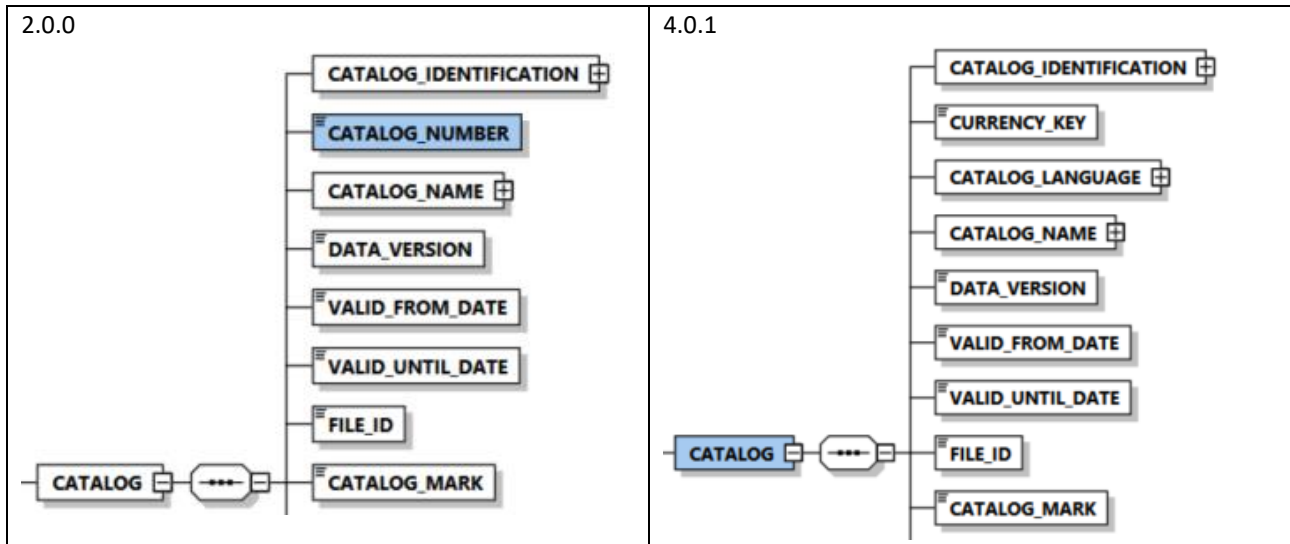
| 2.0.0 | 4.0.1 |
|---|---|
| CATALOG_IDENTIFICATION<br>CATALOG_NUMBER<br>CATALOG_NAME<br>DATA_VERSION<br>VALID_FROM_DATE<br>VALID_UNTIL_DATE<br>FILE_ID<br>CATALOG<br>CATALOG_MARK | CATALOG_IDENTIFICATION<br>CURRENCY_KEY<br>CATALOG_LANGUAGE<br>CATALOG_NAME<br>DATA_VERSION<br>VALID_FROM_DATE<br>VALID_UNTIL_DATE<br>CATALOG<br>FILE_ID<br>CATALOG_MARK |